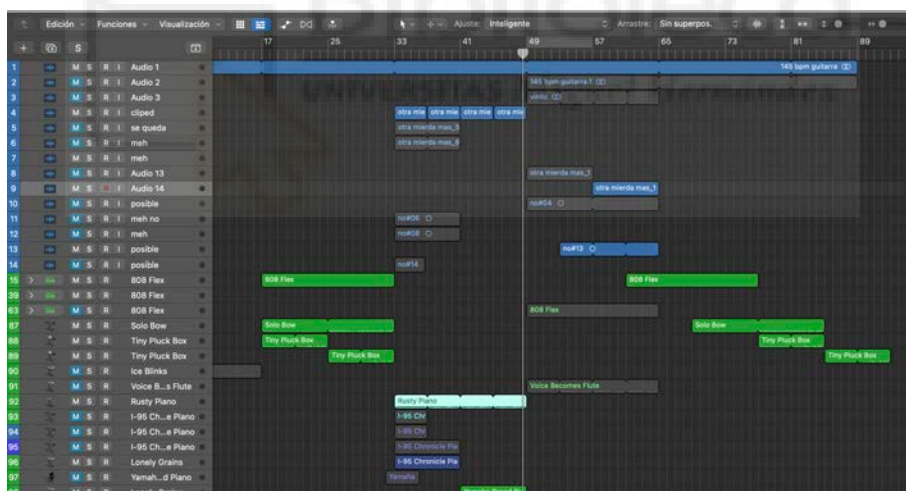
Edición Funciones Visualización Ajuste: Inteligente Arrastre: Sin superpos.

17 25 33 41 49 57 65 73 81 89

1 M S R I Audio 1
2 M S R I Audio 2
3 M S R I Audio 3
4 M S R I cliped
5 M S R I se queda
6 M S R I meh
7 M S R I meh
8 M S R I Audio 13
9 M S R I Audio 14
10 M S R I posible
11 M S R I meh no
12 M S R I meh
13 M S R I posible
14 M S R I posible
15 M S R 808 Flex
39 M S R 808 Flex
63 M S R 808 Flex
87 M S R Solo Bow
88 M S R Tiny Pluck Box
89 M S R Tiny Pluck Box
90 M S R Ice Blinks
91 M S R Voice B...s Flute
92 M S R Rusty Piano
93 M S R I-95 Ch...e Piano
94 M S R I-95 Ch...e Piano
95 M S R I-95 Ch...e Piano
96 M S R Lonely Grains
97 M S R Yamah...d Piano

145 bpm guitarra
145 bpm guitarra 1
vinilo
otra mie otra mie otra mie otra mie
otra mierda mas_5
otra mierda mas_6
otra mierda mas_1
otra mierda mas_1
no#04
no#06
no#08
no#13
no#14
808 Flex
808 Flex
808 Flex
Solo Bow
Solo Bow
Tiny Pluck Box
Tiny Pluck Box
Tiny Pluck Box
Tiny Pluck Box
Voice Becomes Flute
Rusty Piano
I-95 Chr
I-95 Chr
I-95 Chronicle Pia
I-95 Chronicle Pia
Yamaha